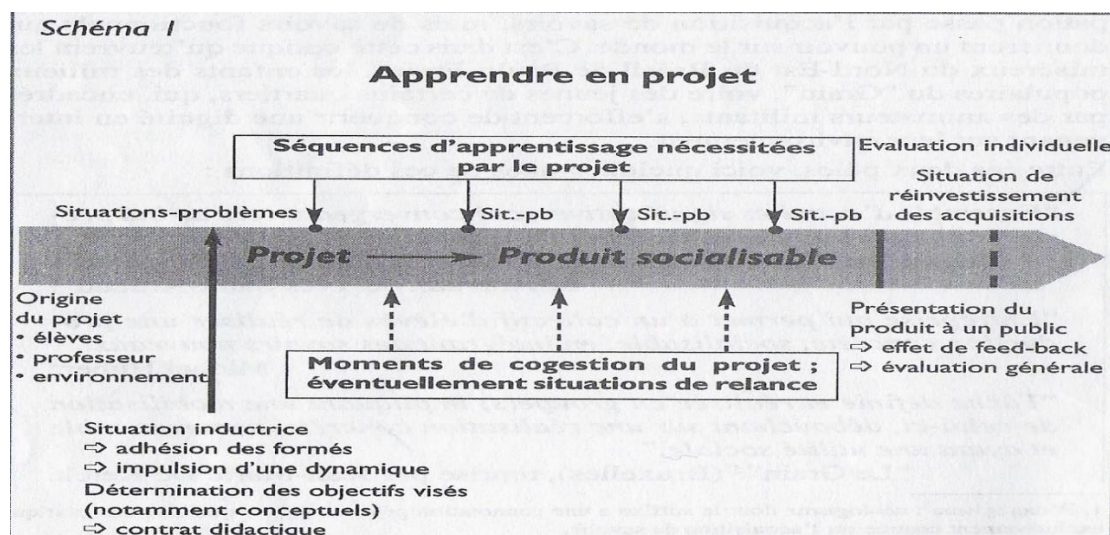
Schéma I

Apprendre en projet

Séquences d'apprentissage nécessitées par le projet

Evaluation individuelle

Situation de réinvestissement des acquisitions

Situations-problèmes

Sit.-pb

Sit.-pb

Sit.-pb

Projet → Produit socialisable

Origine du projet
• élèves
• professeur
• environnement

Moments de cogestion du projet ; éventuellement situations de relance

Présentation du produit à un public
⇨ effet de feed-back
⇨ évaluation générale

Situation inductrice
⇨ adhésion des formés
⇨ impulsion d'une dynamique
Détermination des objectifs visés (notamment conceptuels)
⇨ contrat didactique